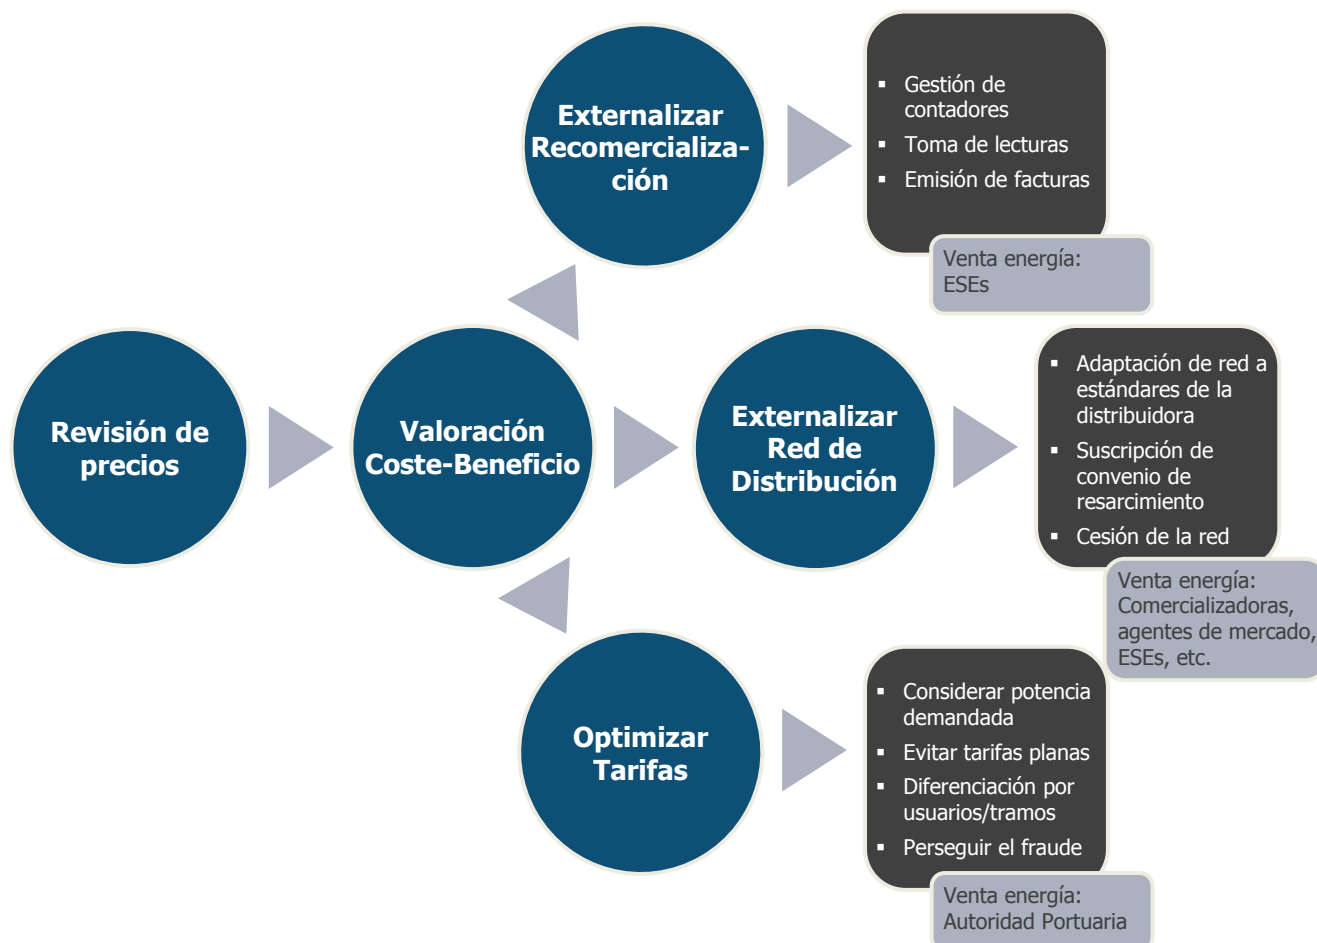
Revisión de precios

Valoración Coste-Beneficio

Externalizar Recomercialización

- Gestión de contadores
- Toma de lecturas
- Emisión de facturas

Venta energía: ESEs

Externalizar Red de Distribución

- Adaptación de red a estándares de la distribuidora
- Suscripción de convenio de resarcimiento
- Cesión de la red

Venta energía: Comercializadoras, agentes de mercado, ESEs, etc.

Optimizar Tarifas

- Considerar potencia demandada
- Evitar tarifas planas
- Diferenciación por usuarios/tramos
- Perseguir el fraude

Venta energía: Autoridad Portuaria